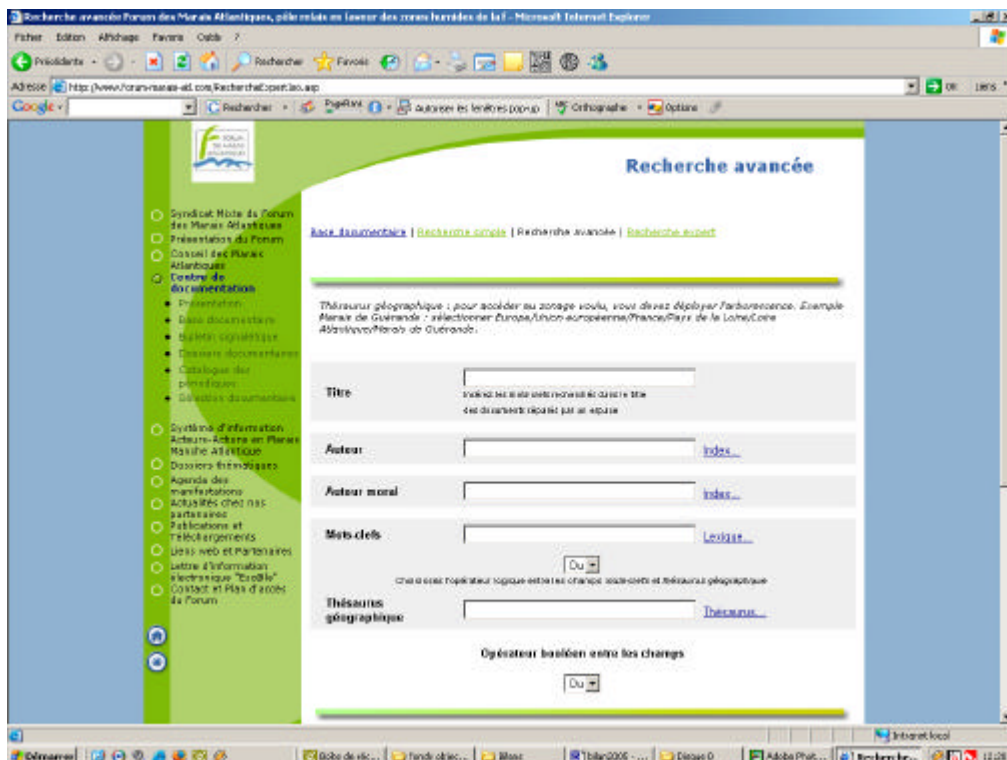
Recherche avancée Forum des Marais Atlantiques, pôle relais en faveur des zones humides de la f - Microsoft Internet Explorer

Fichier Edition Affichage Favoris Outils ?

Précédente · Rechercher Favoris

Adresse http://www.forum-marais-atl.com/RechercheExpert.asp OK Liens

Google Rechercher PageRank Autoriser les fenêtres pop-up Orthographe Options

Recherche avancée

Syndicat Mixte du Forum des Marais Atlantiques
Présentation du Forum
Conseil des Marais Atlantiques
Centre de documentation
Présentation
Base documentaire
Bulletin signalétique
Dossiers documentaires
Catalogue des périodiques
Sélection documentaire
Système d'information Acteurs-Actions en Marais Manche Atlantique
Dossiers thématiques
Agenda des manifestations
Actualités chez nos partenaires
Publications et Téléchargements
Liens web et Partenaires
Lettre d'information électronique "EcoBle"
Contact et Plan d'accès du Forum

Base documentaire | Recherche simple | Recherche avancée | Recherche expert

Thésaurus géographique : pour accéder au zonage voulu, vous devez déployer l'arborescence. Exemple Marais de Guérande : sélectionner Europe/Union européenne/France/Pays de la Loire/Loire Atlantique/Marais de Guérande.

Titre
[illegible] dans le titre des documents séparés par un espace

Auteur Index...

Auteur moral Index...

Mots-clefs Lexique...

Ou
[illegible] l'opérateur logique entre les champs mots-clefs et thésaurus géographique

Thésaurus géographique Thésaurus...

Opérateur booléen entre les champs

Ou

Intranet local

Démarrer Bilan2005 - ... Adobe Phot... Recherche... 11:28